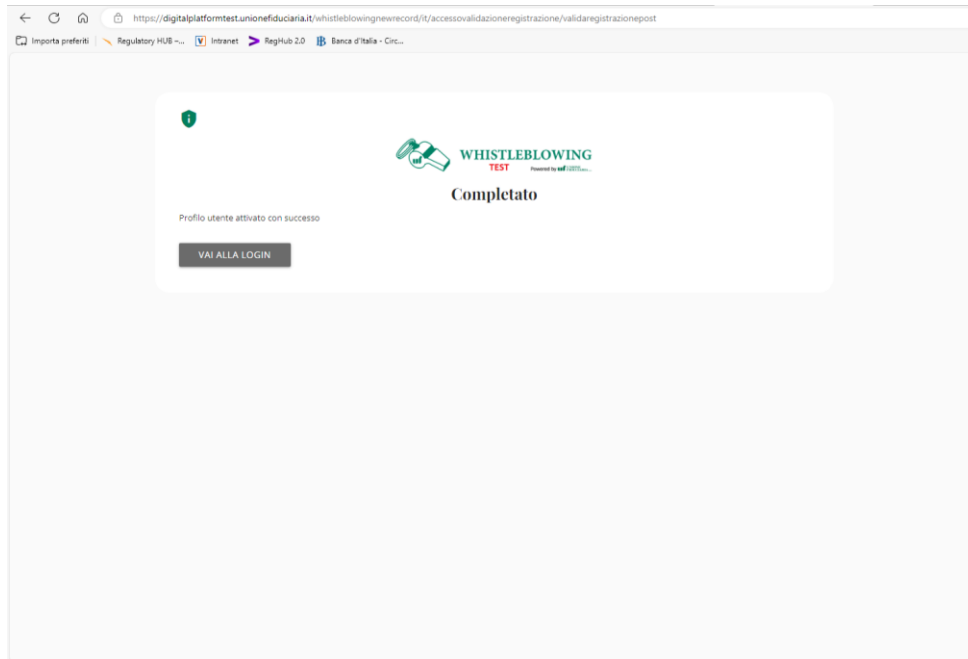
https://digitalplatformtest.unionefiduciaria.it/whistleblowingnewrecord/it/accessovalidazioneregistrazione/validaregistrazionepost

Importa preferiti | Regulatory HUB -... Intranet RegHub 2.0 Banca d'Italia - Circ...

WHISTLEBLOWING
TEST
Powered by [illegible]

Completato

Profilo utente attivato con successo

VAI ALLA LOGIN